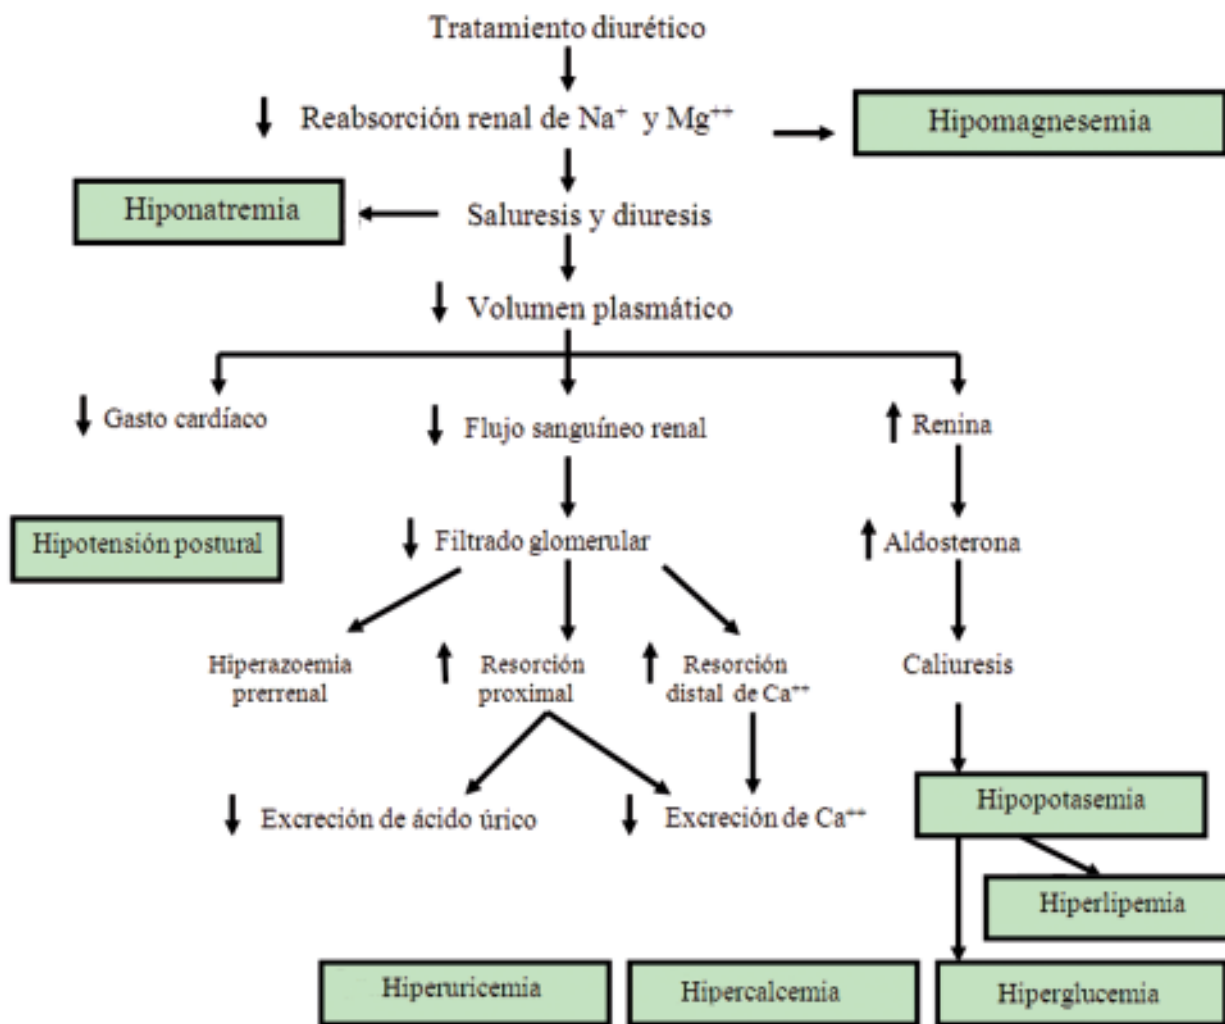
Tratamiento diurético

↓ Reabsorción renal de $Na^+$ y $Mg^{++}$

Hipomagnesemia

Hiponatremia

Saluresis y diuresis

↓ Volumen plasmático

↓ Gasto cardíaco

↓ Flujo sanguíneo renal

↑ Renina

Hipotensión postural

↓ Filtrado glomerular

↑ Aldosterona

Hiperazoemia prerrenal

↑ Resorción proximal

↑ Resorción distal de $Ca^{++}$

Caliuresis

↓ Excreción de ácido úrico

↓ Excreción de $Ca^{++}$

Hipopotasemia

Hiperlipemia

Hiperuricemia

Hipercalcemia

Hiperglucemia